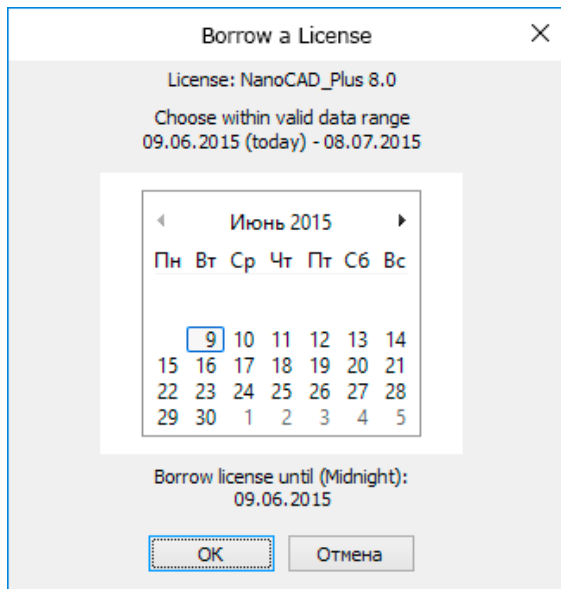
Borrow a License

License: NanoCAD_Plus 8.0

Choose within valid data range
09.06.2015 (today) - 08.07.2015

Июнь 2015

| Пн | Вт | Ср | Чт | Пт | Сб | Вс |
|---|---|---|---|---|---|---|
| | 9 | 10 | 11 | 12 | 13 | 14 |
| 15 | 16 | 17 | 18 | 19 | 20 | 21 |
| 22 | 23 | 24 | 25 | 26 | 27 | 28 |
| 29 | 30 | 1 | 2 | 3 | 4 | 5 |

Borrow license until (Midnight):
09.06.2015

OK
Отмена